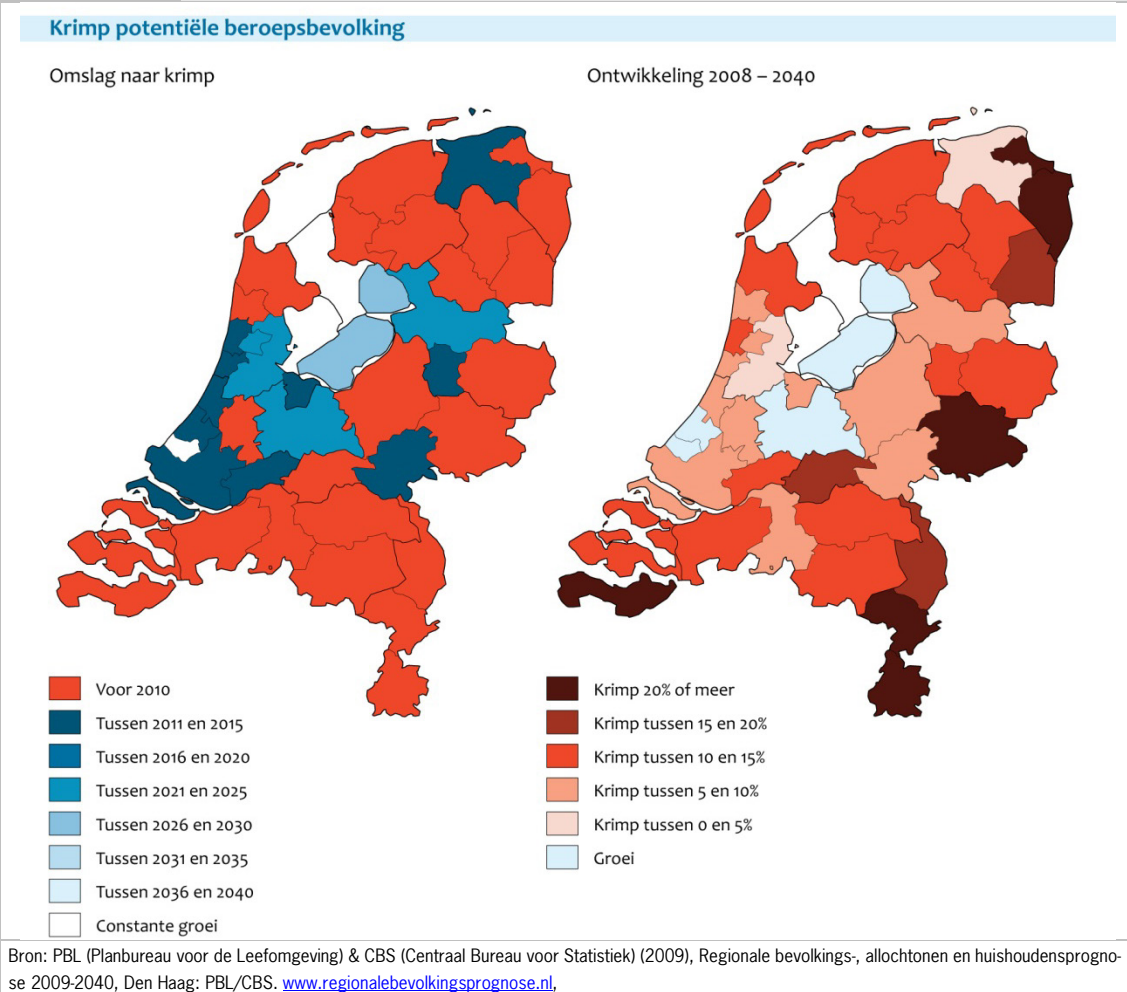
Krimp potentiële beroepsbevolking

Omslag naar krimp

Ontwikkeling 2008 – 2040

Voor 2010
Tussen 2011 en 2015
Tussen 2016 en 2020
Tussen 2021 en 2025
Tussen 2026 en 2030
Tussen 2031 en 2035
Tussen 2036 en 2040
Constante groei

Krimp 20% of meer
Krimp tussen 15 en 20%
Krimp tussen 10 en 15%
Krimp tussen 5 en 10%
Krimp tussen 0 en 5%
Groei

Bron: PBL (Planbureau voor de Leefomgeving) & CBS (Centraal Bureau voor Statistiek) (2009), Regionale bevolkings-, allochtonen en huishoudensprognose 2009-2040, Den Haag: PBL/CBS. www.regionalebevolkingsprognose.nl,